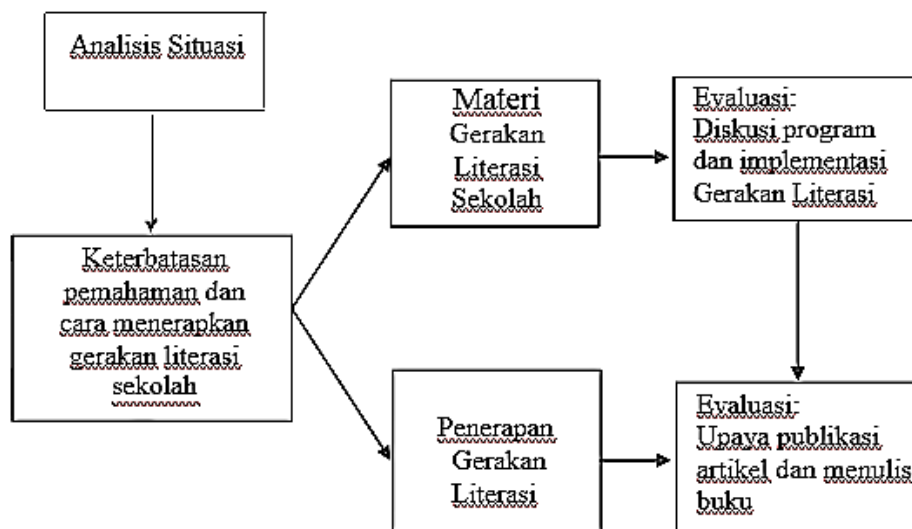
Analisis Situasi

Keterbatasan pemahaman dan cara menerapkan gerakan literasi sekolah

Materi Gerakan Literasi Sekolah

Evaluasi: Diskusi program dan implementasi Gerakan Literasi

Penerapan Gerakan Literasi

Evaluasi: Upaya publikasi artikel dan menulis buku